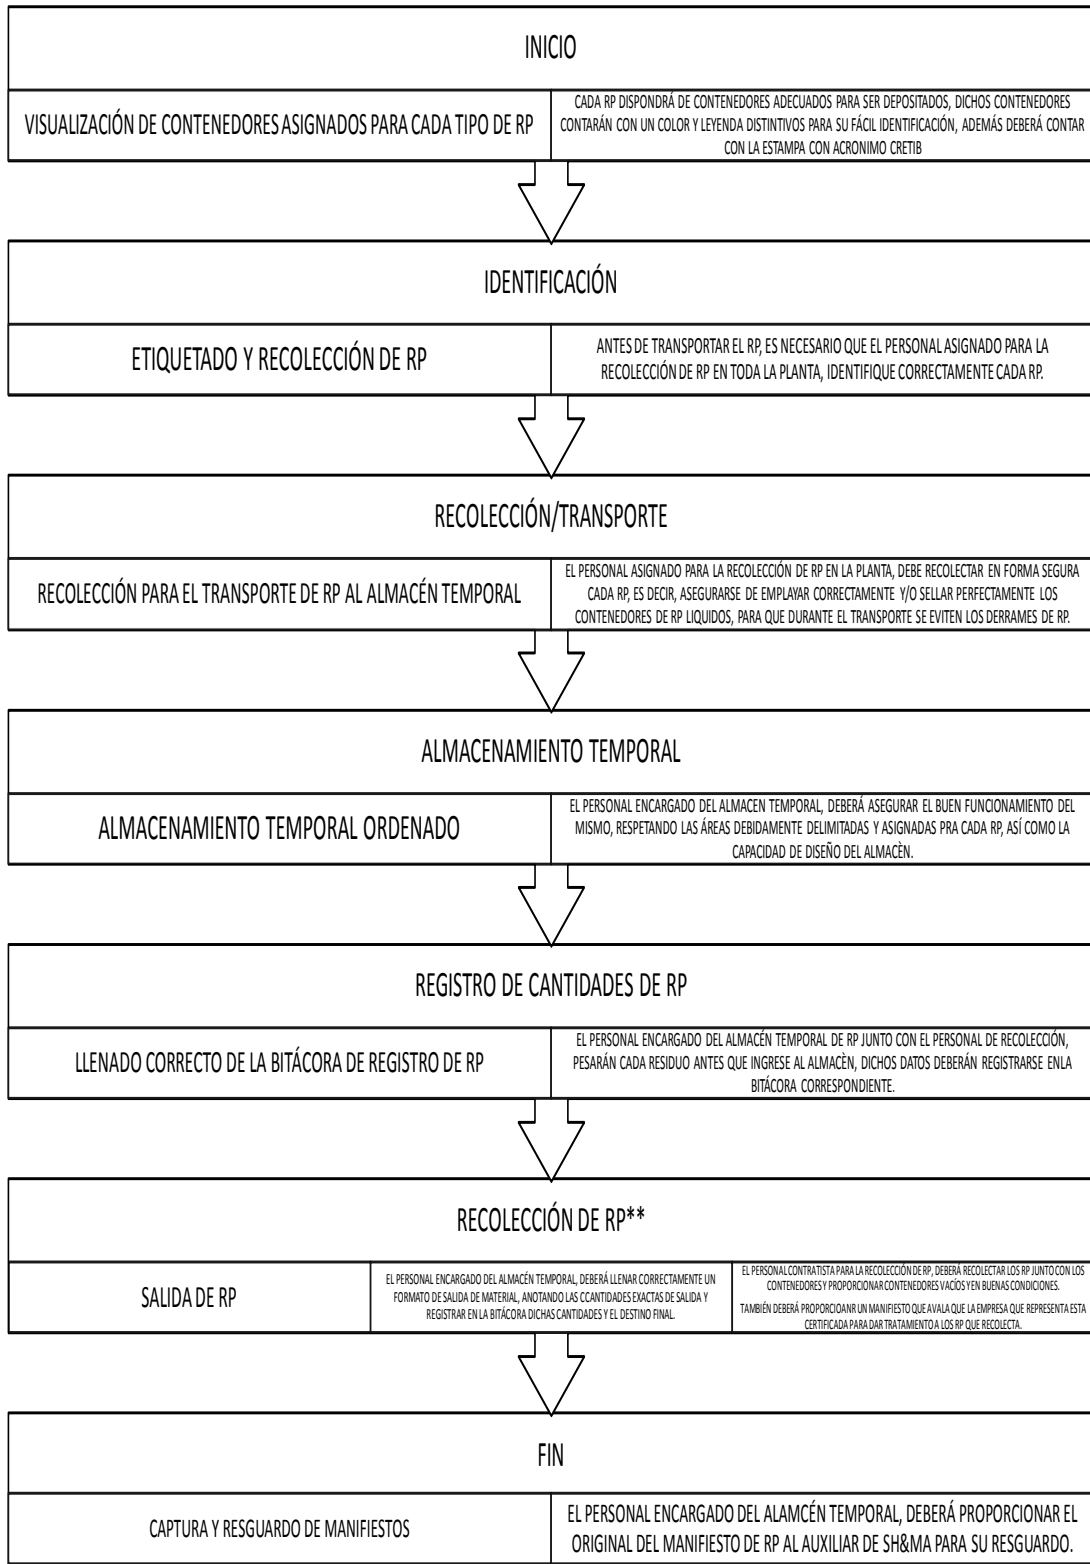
INICIO

VISUALIZACIÓN DE CONTENEDORES ASIGNADOS PARA CADA TIPO DE RP

CADA RP DISPONDRÁ DE CONTENEDORES ADECUADOS PARA SER DEPOSITADOS, DICHOS CONTENEDORES CONTARÁN CON UN COLOR Y LEYENDA DISTINTIVOS PARA SU FÁCIL IDENTIFICACIÓN, ADEMÁS DEBERÁ CONTAR CON LA ESTAMPA CON ACRONIMO CRETIB

IDENTIFICACIÓN

ETIQUETADO Y RECOLECCIÓN DE RP

ANTES DE TRANSPORTAR EL RP, ES NECESARIO QUE EL PERSONAL ASIGNADO PARA LA RECOLECCIÓN DE RP EN TODA LA PLANTA, IDENTIFIQUE CORRECTAMENTE CADA RP.

RECOLECCIÓN/TRANSPORTE

RECOLECCIÓN PARA EL TRANSPORTE DE RP AL ALMACÉN TEMPORAL

EL PERSONAL ASIGNADO PARA LA RECOLECCIÓN DE RP EN LA PLANTA, DEBE RECOLECTAR EN FORMA SEGURA CADA RP, ES DECIR, ASEGURARSE DE EMPLAYAR CORRECTAMENTE Y/O SELLAR PERFECTAMENTE LOS CONTENEDORES DE RP LIQUIDOS, PARA QUE DURANTE EL TRANSPORTE SE EVITEN LOS DERRAMES DE RP.

ALMACENAMIENTO TEMPORAL

ALMACENAMIENTO TEMPORAL ORDENADO

EL PERSONAL ENCARGADO DEL ALMACEN TEMPORAL, DEBERÁ ASEGURAR EL BUEN FUNCIONAMIENTO DEL MISMO, RESPETANDO LAS ÁREAS DEBIDAMENTE DELIMITADAS Y ASIGNADAS PRA CADA RP, ASÍ COMO LA CAPACIDAD DE DISEÑO DEL ALMACÈN.

REGISTRO DE CANTIDADES DE RP

LLENADO CORRECTO DE LA BITÁCORA DE REGISTRO DE RP

EL PERSONAL ENCARGADO DEL ALMACÉN TEMPORAL DE RP JUNTO CON EL PERSONAL DE RECOLECCIÓN, PESARÁN CADA RESIDUO ANTES QUE INGRESE AL ALMACÈN, DICHOS DATOS DEBERÁN REGISTRARSE ENLA BITÁCORA CORRESPONDIENTE.

RECOLECCIÓN DE RP**

SALIDA DE RP

EL PERSONAL ENCARGADO DEL ALMACÉN TEMPORAL, DEBERÁ LLENAR CORRECTAMENTE UN FORMATO DE SALIDA DE MATERIAL, ANOTANDO LAS CCANTIDADES EXACTAS DE SALIDA Y REGISTRAR EN LA BITÁCORA DICHAS CANTIDADES Y EL DESTINO FINAL.

EL PERSONAL CONTRATISTA PARA LA RECOLECCIÓN DE RP, DEBERÁ RECOLECTAR LOS RP JUNTO CON LOS CONTENEDORES Y PROPORCIONAR CONTENEDORES VACÍOS Y EN BUENAS CONDICIONES.
TAMBIÉN DEBERÁ PROPORCIOANR UN MANIFIESTO QUE AVALA QUE LA EMPRESA QUE REPRESENTA ESTA CERTIFICADA PARA DAR TRATAMIENTO A LOS RP QUE RECOLECTA.

FIN

CAPTURA Y RESGUARDO DE MANIFIESTOS

EL PERSONAL ENCARGADO DEL ALAMCÉN TEMPORAL, DEBERÁ PROPORCIONAR EL ORIGINAL DEL MANIFIESTO DE RP AL AUXILIAR DE SH&MA PARA SU RESGUARDO.